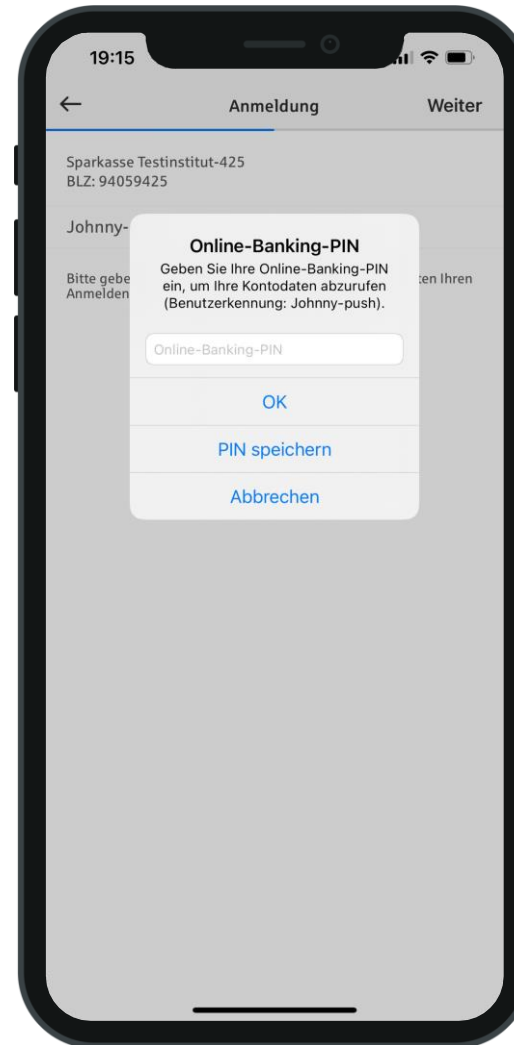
19:15

←
Anmeldung
Weiter

Sparkasse Testinstitut-425
BLZ: 94059425

Johnny-

Bitte gebe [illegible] ten Ihren Anmelden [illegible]

Online-Banking-PIN
Geben Sie Ihre Online-Banking-PIN ein, um Ihre Kontodaten abzurufen (Benutzerkennung: Johnny-push).

Online-Banking-PIN

OK

PIN speichern

Abbrechen